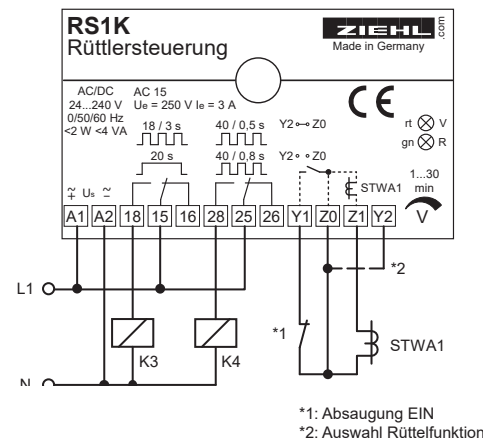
RS1K
Rüttlersteuerung

ZIEHL .com
Made in Germany

AC/DC 24...240 V 0/50/60 Hz <2 W <4 VA

AC 15 $U_e$ = 250 V $I_e$ = 3 A

18 / 3 s

20 s

40 / 0,5 s

40 / 0,8 s

Y2 Z0

Y2 Z0

STWA1

rt V
gn R

1...30 min

V

$\tilde{+}$ $U_s$ $\tilde{-}$

| A1 | A2 | 18 | 15 | 16 | 28 | 25 | 26 | Y1 | Z0 | Z1 | Y2 |
|---|---|---|---|---|---|---|---|---|---|---|---|

L1

*2

K3

K4

*1

STWA1

N

*1: Absaugung EIN
*2: Auswahl Rüttelfunktion